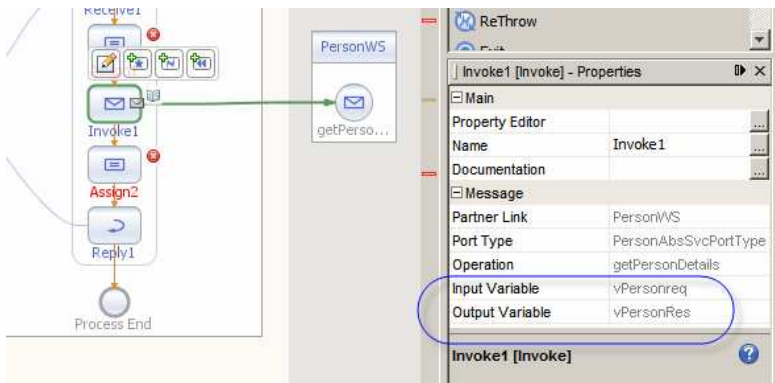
Receive1

Invoke1

Assign2

Reply1

Process End

PersonWS

getPerso...

ReThrow

Exit

Invoke1 [Invoke] - Properties

| Main | |
|---|---|
| Property Editor | |
| Name | Invoke1 |
| Documentation | |
| Message | |
| Partner Link | PersonWS |
| Port Type | PersonAbsSvcPortType |
| Operation | getPersonDetails |
| Input Variable | vPersonreq |
| Output Variable | vPersonRes |

Invoke1 [Invoke]